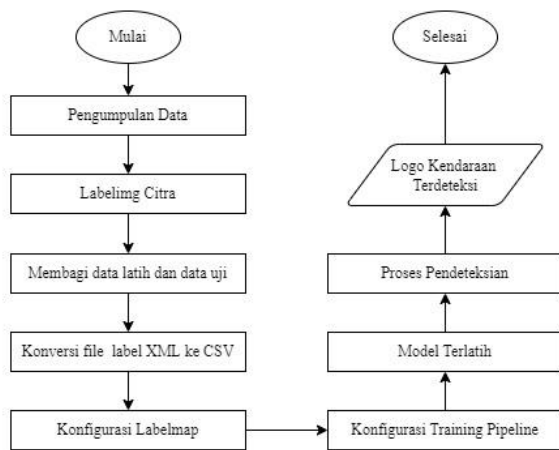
Mulai

Pengumpulan Data

Labelimg Citra

Membagi data latih dan data uji

Konversi file label XML ke CSV

Konfigurasi Labelmap

Konfigurasi Training Pipeline

Model Terlatih

Proses Pendeteksian

Logo Kendaraan Terdeteksi

Selesai